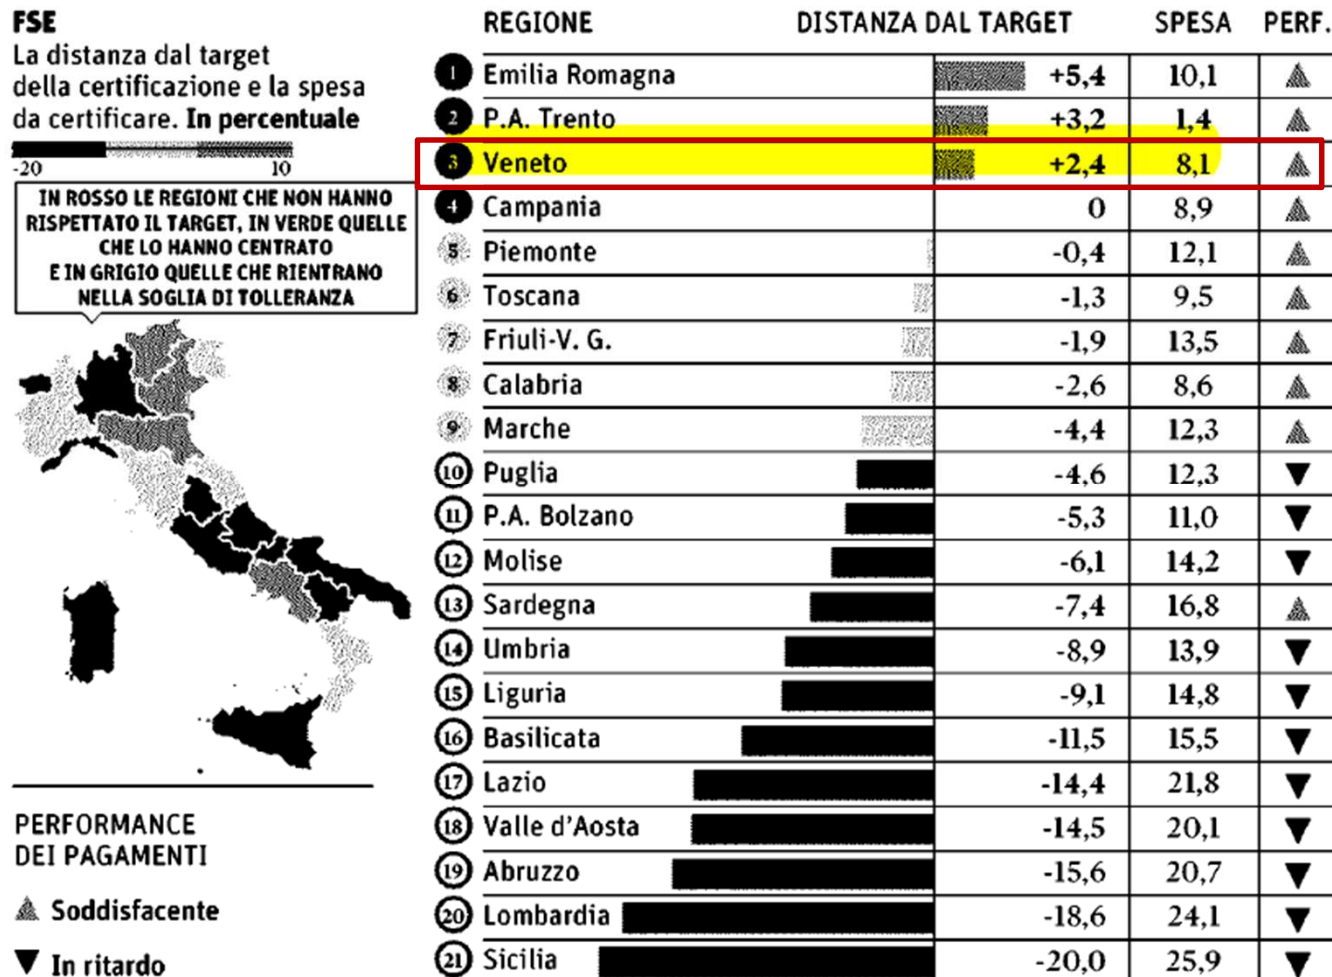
FSE
La distanza dal target della certificazione e la spesa da certificare. **In percentuale**

-20 10

IN ROSSO LE REGIONI CHE NON HANNO RISPETTATO IL TARGET, IN VERDE QUELLE CHE LO HANNO CENTRATO E IN GRIGIO QUELLE CHE RIENTRANO NELLA SOGLIA DI TOLLERANZA

PERFORMANCE DEI PAGAMENTI
▲ Soddisfacente
▼ In ritardo

| | REGIONE | DISTANZA DAL TARGET | SPESA | PERF. |
|---|---|---|---|---|
| 1 | Emilia Romagna | +5,4 | 10,1 | ▲ |
| 2 | P.A. Trento | +3,2 | 1,4 | ▲ |
| 3 | Veneto | +2,4 | 8,1 | ▲ |
| 4 | Campania | 0 | 8,9 | ▲ |
| 5 | Piemonte | -0,4 | 12,1 | ▲ |
| 6 | Toscana | -1,3 | 9,5 | ▲ |
| 7 | Friuli-V. G. | -1,9 | 13,5 | ▲ |
| 8 | Calabria | -2,6 | 8,6 | ▲ |
| 9 | Marche | -4,4 | 12,3 | ▲ |
| 10 | Puglia | -4,6 | 12,3 | ▼ |
| 11 | P.A. Bolzano | -5,3 | 11,0 | ▼ |
| 12 | Molise | -6,1 | 14,2 | ▼ |
| 13 | Sardegna | -7,4 | 16,8 | ▲ |
| 14 | Umbria | -8,9 | 13,9 | ▼ |
| 15 | Liguria | -9,1 | 14,8 | ▼ |
| 16 | Basilicata | -11,5 | 15,5 | ▼ |
| 17 | Lazio | -14,4 | 21,8 | ▼ |
| 18 | Valle d'Aosta | -14,5 | 20,1 | ▼ |
| 19 | Abruzzo | -15,6 | 20,7 | ▼ |
| 20 | Lombardia | -18,6 | 24,1 | ▼ |
| 21 | Sicilia | -20,0 | 25,9 | ▼ |